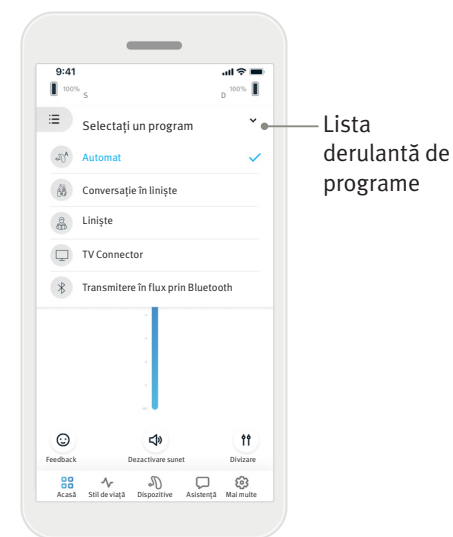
9:41

100% S

D 100%

Selectați un program

Automat

Conversație în liniște

Liniște

TV Connector

Transmitere în flux prin Bluetooth

Lista derulantă de programe

Feedback

Dezactivare sunet

Divizare

Acasă

Stil de viață

Dispozitive

Asistență

Mai multe